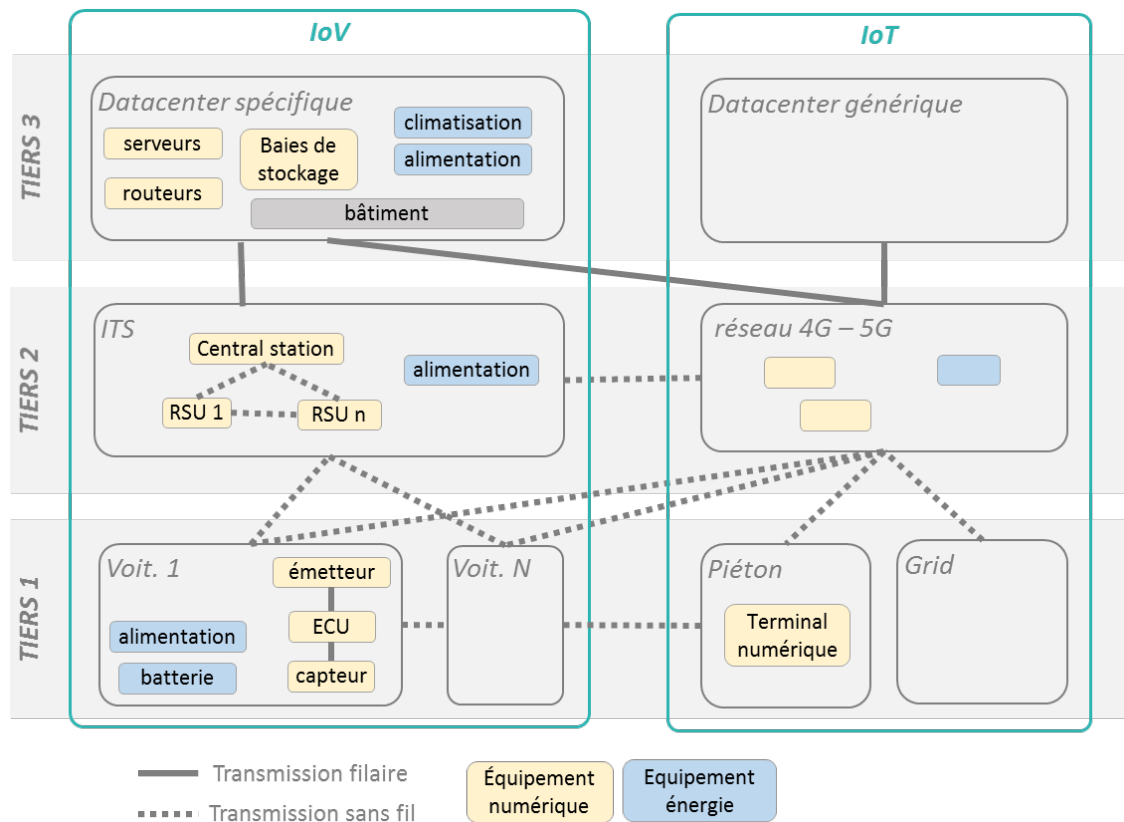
IoV

IoT

TIERS 3

Datacenter spécifique

serveurs

Baies de stockage

climatisation

alimentation

routeurs

bâtiment

Datacenter générique

TIERS 2

ITS

Central station

alimentation

RSU 1

RSU n

réseau 4G – 5G

TIERS 1

Voit. 1

émetteur

ECU

capteur

alimentation

batterie

Voit. N

Piéton

Terminal numérique

Grid

Transmission filaire

Transmission sans fil

Équipement numérique

Equipement énergie